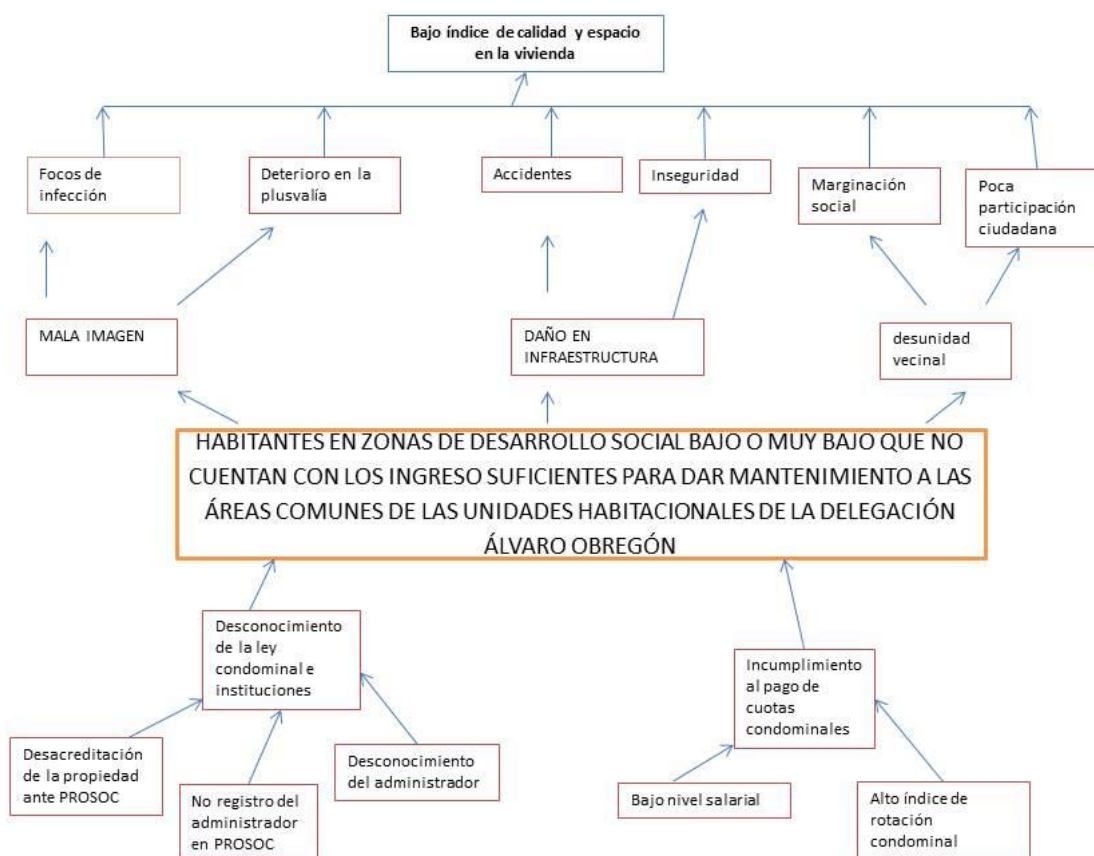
Bajo índice de calidad y espacio en la vivienda

Focos de infección

Deterioro en la plusvalía

Accidentes

Inseguridad

Marginación social

Poca participación ciudadana

MALA IMAGEN

DAÑO EN INFRAESTRUCTURA

desunidad vecinal

HABITANTES EN ZONAS DE DESARROLLO SOCIAL BAJO O MUY BAJO QUE NO CUENTAN CON LOS INGRESO SUFICIENTES PARA DAR MANTENIMIENTO A LAS ÁREAS COMUNES DE LAS UNIDADES HABITACIONALES DE LA DELEGACIÓN ÁLVARO OBREGÓN

Desconocimiento de la ley condominal e instituciones

Incumplimiento al pago de cuotas condominales

Desacreditación de la propiedad ante PROSOC

No registro del administrador en PROSOC

Desconocimiento del administrador

Bajo nivel salarial

Alto índice de rotación condominal